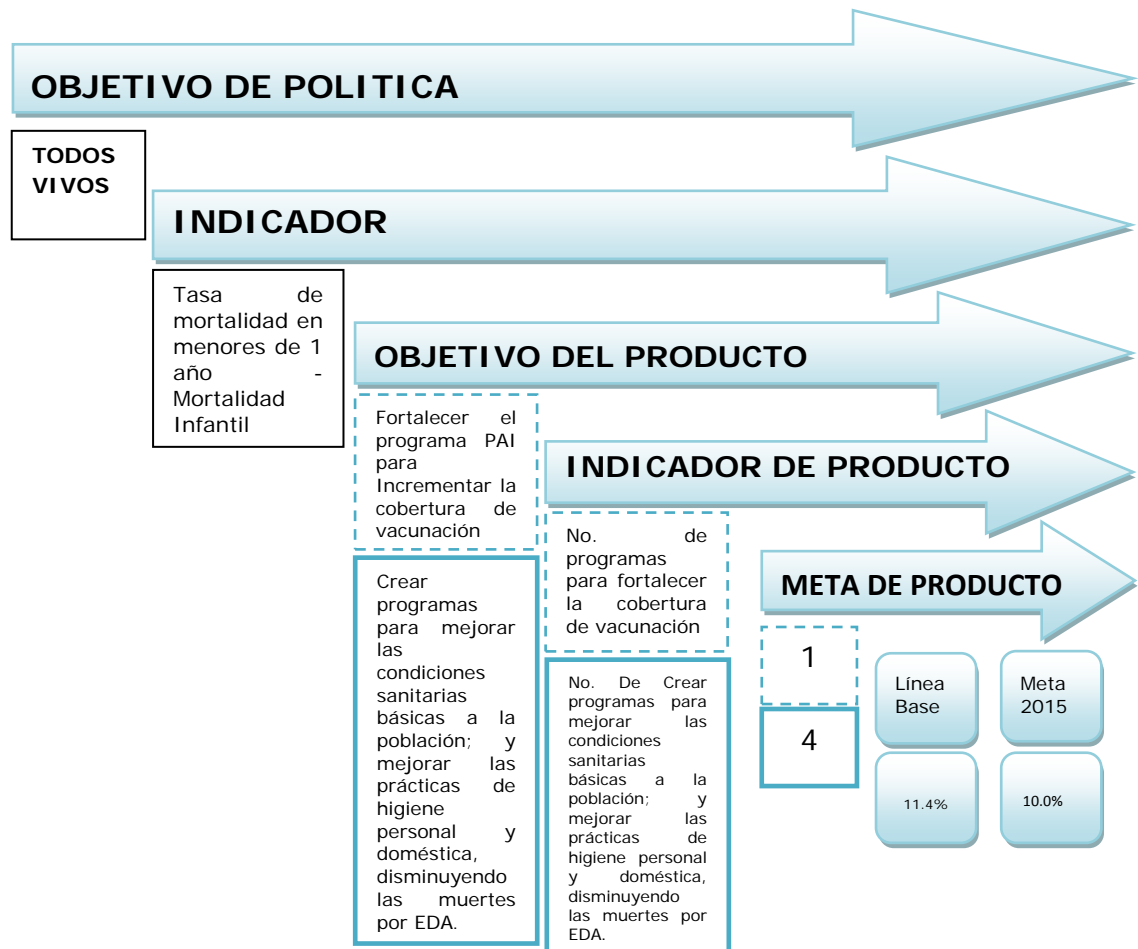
OBJETIVO DE POLITICA

TODOS VIVOS

INDICADOR

Tasa de mortalidad en menores de 1 año - Mortalidad Infantil

OBJETIVO DEL PRODUCTO

Fortalecer el programa PAI para Incrementar la cobertura de vacunación

Crear programas para mejorar las condiciones sanitarias básicas a la población; y mejorar las prácticas de higiene personal y doméstica, disminuyendo las muertes por EDA.

INDICADOR DE PRODUCTO

No. de programas para fortalecer la cobertura de vacunación

No. De Crear programas para mejorar las condiciones sanitarias básicas a la población; y mejorar las prácticas de higiene personal y doméstica, disminuyendo las muertes por EDA.

META DE PRODUCTO

1

4

Línea Base

Meta 2015

11.4%

10.0%